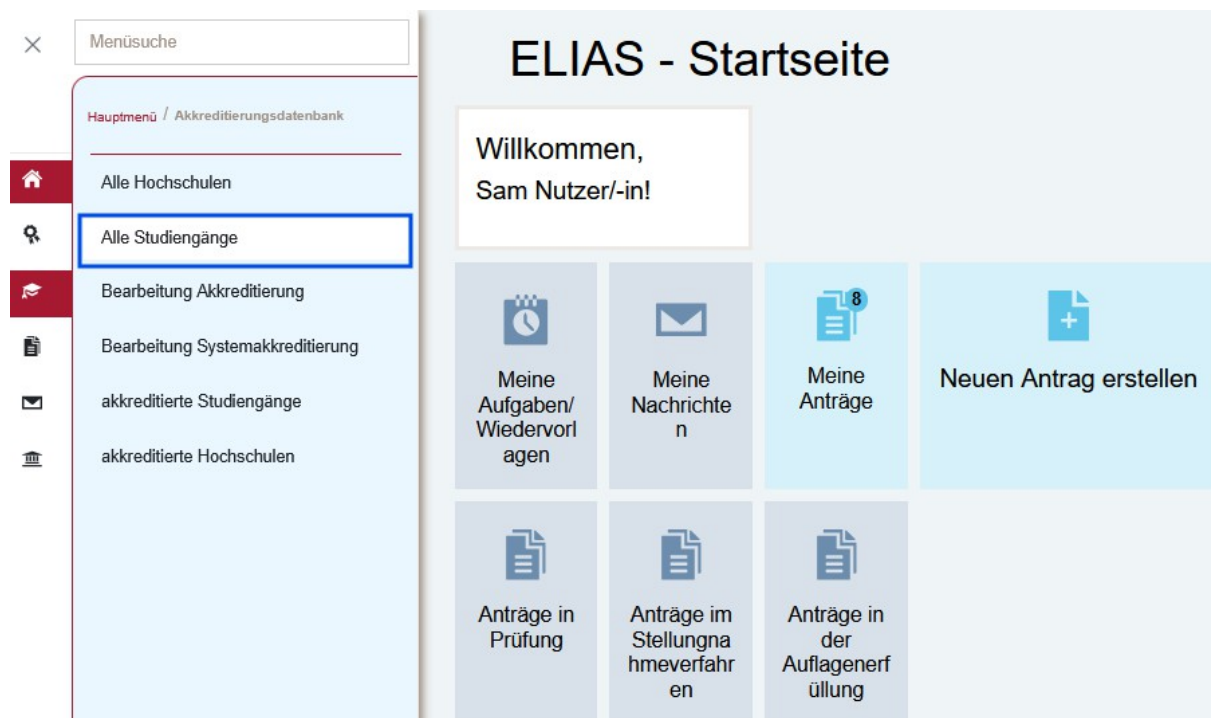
×

Menüsuche

Hauptmenü / Akkreditierungsdatenbank

Alle Hochschulen

Alle Studiengänge

Bearbeitung Akkreditierung

Bearbeitung Systemakkreditierung

akkreditierte Studiengänge

akkreditierte Hochschulen

ELIAS - Startseite

Willkommen,
Sam Nutzer/-in!

Meine Aufgaben/ Wiedervorlagen

Meine Nachrichten

8

Meine Anträge

Neuen Antrag erstellen

Anträge in Prüfung

Anträge im Stellungnahmeverfahren

Anträge in der Auflagenerfüllung